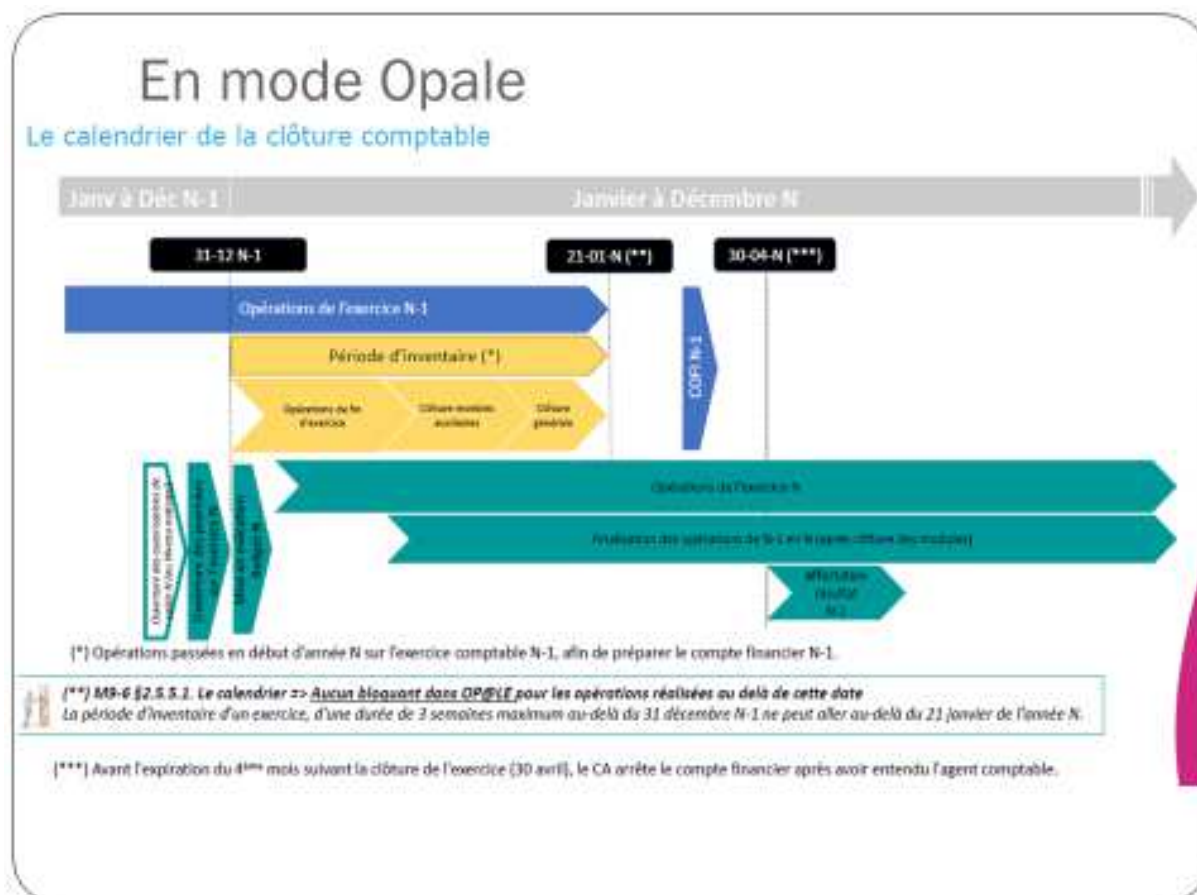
En mode Opale

Le calendrier de la clôture comptable

Janv à Déc N-1

Janvier à Décembre N

31-12 N-1

21-01-N (**)

30-04-N (***)

Opérations de l'exercice N-1

Période d'inventaire (*)

Opérations de fin d'exercice

Clôture modules auxiliaires

Clôture générale

COFI N-1

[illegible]

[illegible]

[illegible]

Opérations de l'exercice N

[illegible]

Affectation résultat N-1

(*) Opérations passées en début d'année N sur l'exercice comptable N-1, afin de préparer le compte financier N-1.

(**) M9-6 §2.5.5.1. Le calendrier => Aucun bloquant dans OP@LE pour les opérations réalisées au delà de cette date
La période d'inventaire d'un exercice, d'une durée de 3 semaines maximum au-delà du 31 décembre N-1 ne peut aller au-delà du 21 janvier de l'année N.

(***) Avant l'expiration du 4ème mois suivant la clôture de l'exercice (30 avril), le CA arrête le compte financier après avoir entendu l'agent comptable.